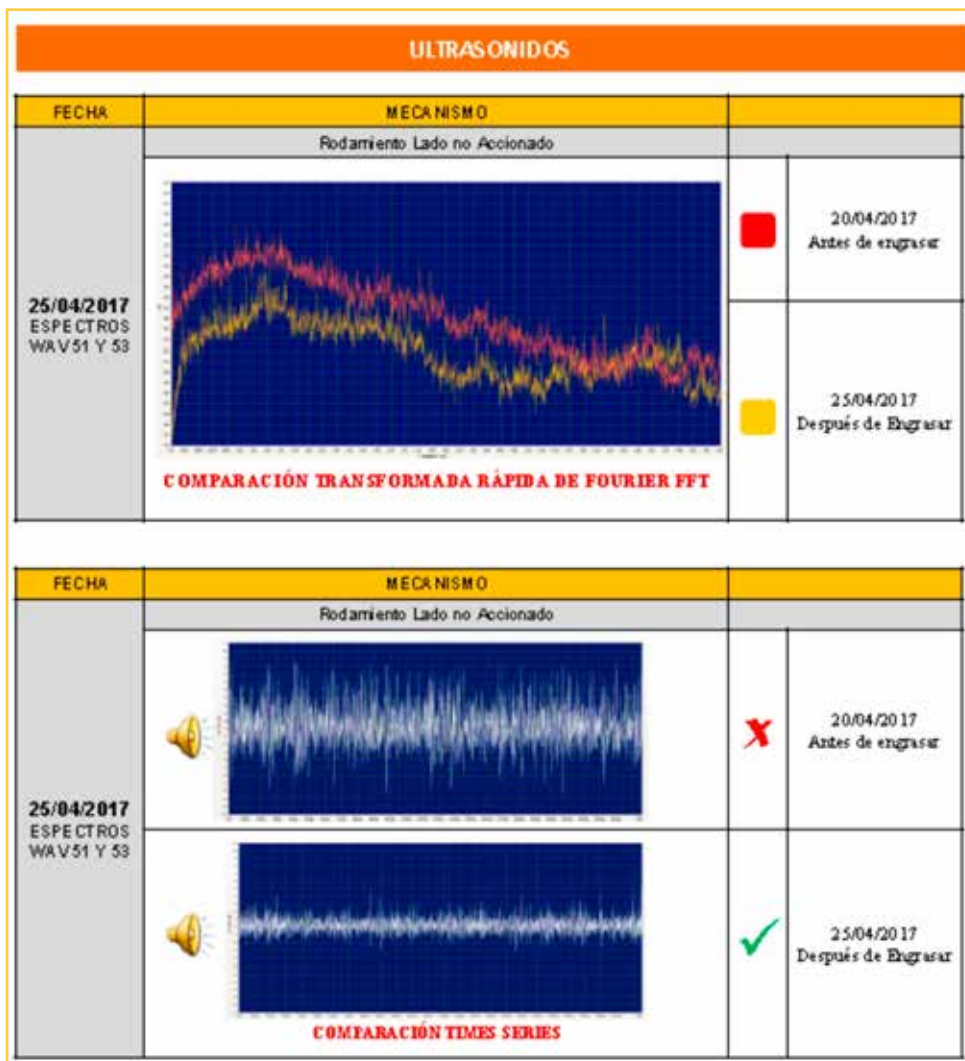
ULTRASONIDOS

| FECHA | MECANISMO | | |
|---|---|---|---|
| | Rodamiento Lado no Accionado | | |
| 25/04/2017 ESPECTROS WAV 51 Y 53 | COMPARACIÓN TRANSFORMADA RÁPIDA DE FOURIER FFT | | 20/04/2017 Antes de engrasar |
| | | | 25/04/2017 Después de Engrasar |

| FECHA | MECANISMO | | |
|---|---|---|---|
| | Rodamiento Lado no Accionado | | |
| 25/04/2017 ESPECTROS WAV 51 Y 53 | | | 20/04/2017 Antes de engrasar |
| | COMPARACIÓN TIMES SERIES | | 25/04/2017 Después de Engrasar |